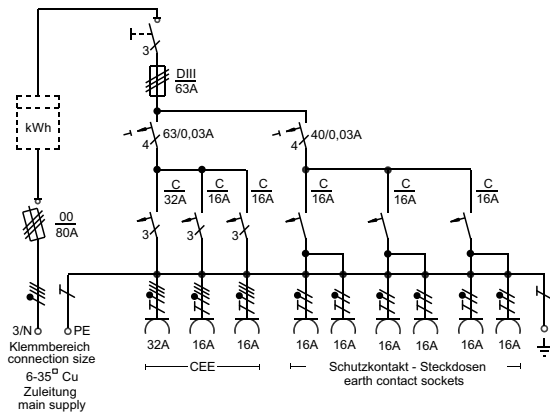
kWh

3

DIII
63A

4 63/0,03A

4 40/0,03A

C
32A

C
16A

C
16A

C
16A

C
16A

C
16A

00
80A

3

3

3

3/N

PE

Klemmbereich
connection size
6-35$^{\square}$ Cu
Zuleitung
main supply

32A 16A 16A

CEE

16A 16A 16A 16A 16A 16A

Schutzkontakt - Steckdosen
earth contact sockets